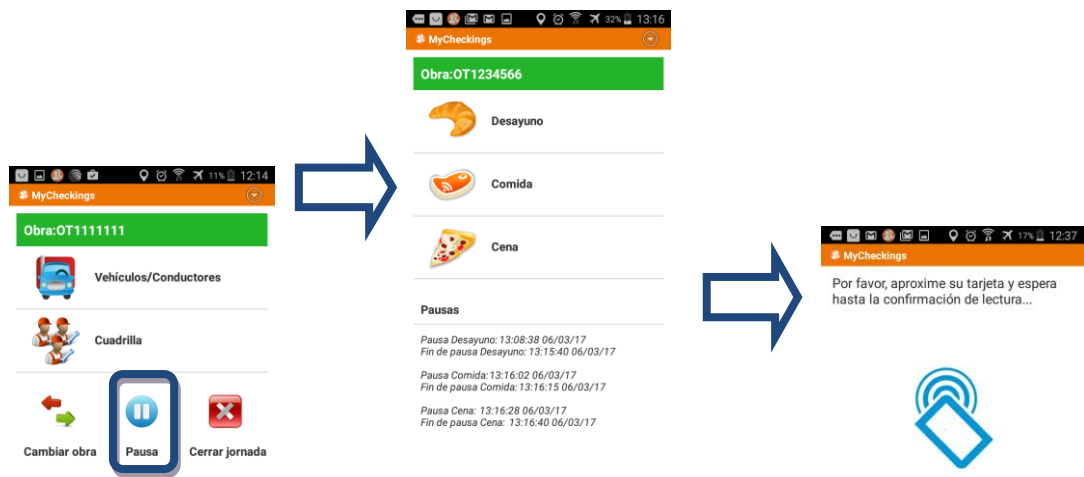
11% 12:14
MyCheckings
Obra:OT1111111
Vehículos/Conductores
Cuadrilla
Cambiar obra
Pausa
Cerrar jornada

32% 13:16
MyCheckings
Obra:OT1234566
Desayuno
Comida
Cena
Pausas
Pausa Desayuno: 13:08:38 06/03/17
Fin de pausa Desayuno: 13:15:40 06/03/17

Pausa Comida: 13:16:02 06/03/17
Fin de pausa Comida: 13:16:15 06/03/17

Pausa Cena: 13:16:28 06/03/17
Fin de pausa Cena: 13:16:40 06/03/17

17% 12:37
MyCheckings
Por favor, aproxime su tarjeta y espera hasta la confirmación de lectura...